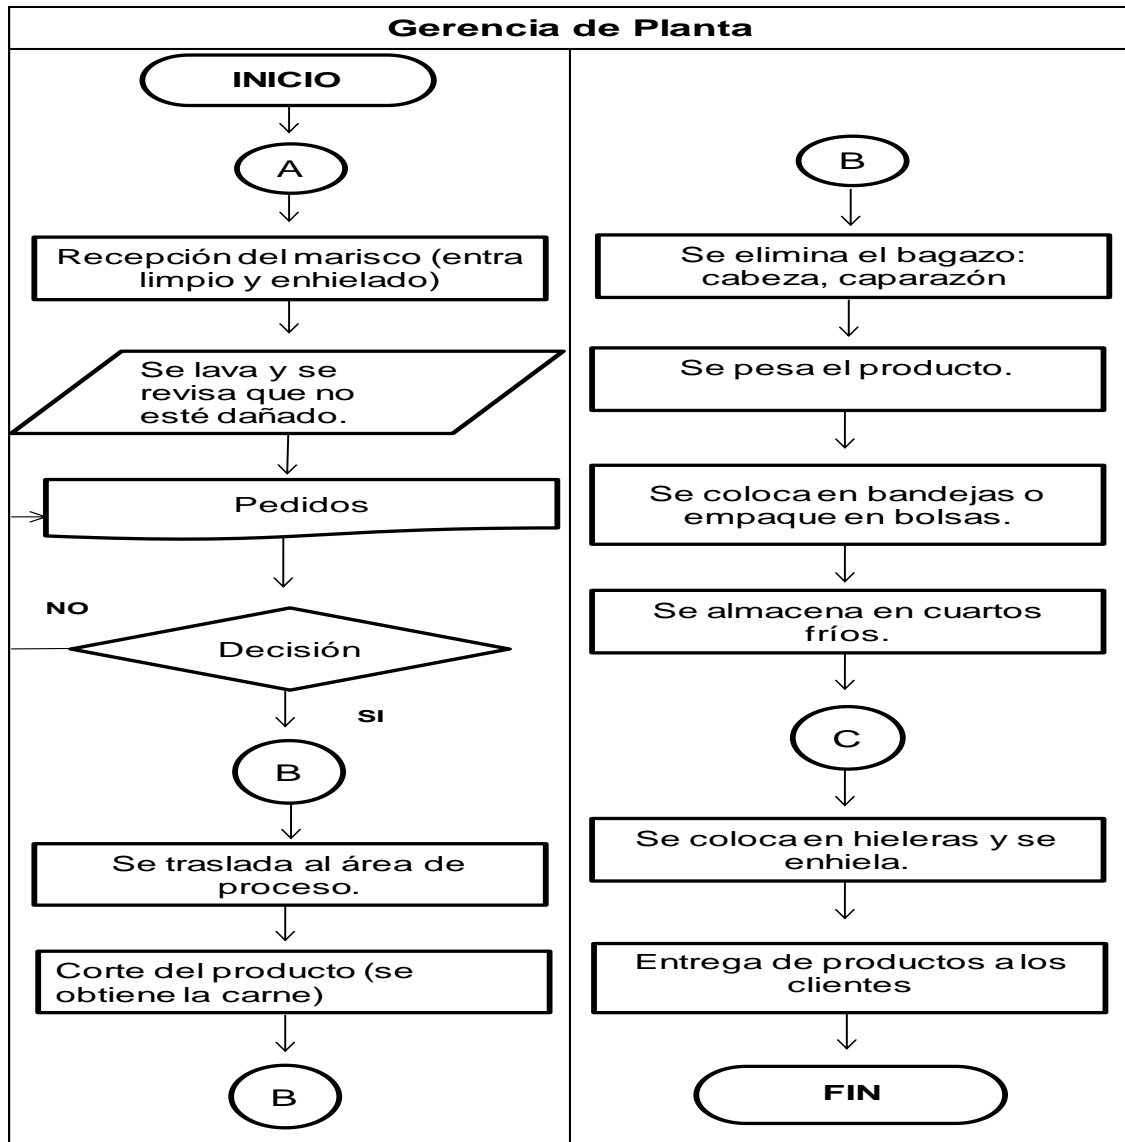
Gerencia de Planta

INICIO

A

Recepción del marisco (entra limpio y enhielado)

Se lava y se revisa que no esté dañado.

Pedidos

NO

Decisión

SI

B

Se traslada al área de proceso.

Corte del producto (se obtiene la carne)

B

B

Se elimina el bagazo: cabeza, caparazón

Se pesa el producto.

Se coloca en bandejas o empaque en bolsas.

Se almacena en cuartos fríos.

C

Se coloca en hieleras y se enhiela.

Entrega de productos a los clientes

FIN